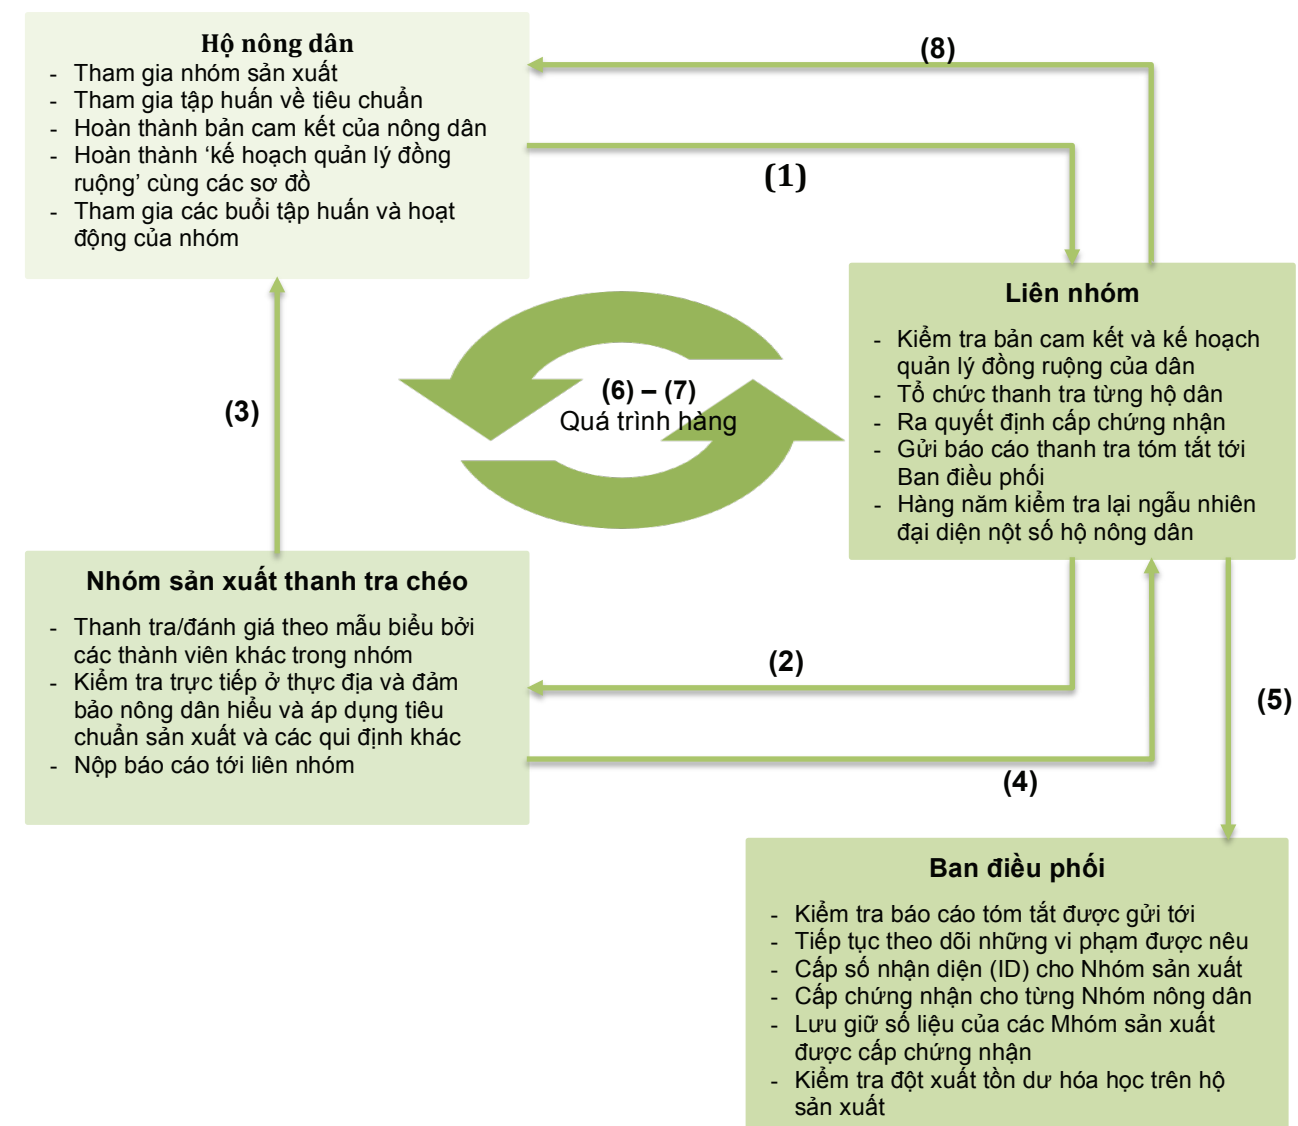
Hộ nông dân
- Tham gia nhóm sản xuất
- Tham gia tập huấn về tiêu chuẩn
- Hoàn thành bản cam kết của nông dân
- Hoàn thành ‘kế hoạch quản lý đồng ruộng’ cùng các sơ đồ
- Tham gia các buổi tập huấn và hoạt động của nhóm

(8)

(1)

Liên nhóm
- Kiểm tra bản cam kết và kế hoạch quản lý đồng ruộng của dân
- Tổ chức thanh tra từng hộ dân
- Ra quyết định cấp chứng nhận
- Gửi báo cáo thanh tra tóm tắt tới Ban điều phối
- Hàng năm kiểm tra lại ngẫu nhiên đại diện nột số hộ nông dân

(3)

(6) – (7)
Quá trình hàng

Nhóm sản xuất thanh tra chéo
- Thanh tra/đánh giá theo mẫu biểu bởi các thành viên khác trong nhóm
- Kiểm tra trực tiếp ở thực địa và đảm bảo nông dân hiểu và áp dụng tiêu chuẩn sản xuất và các qui định khác
- Nộp báo cáo tới liên nhóm

(2)

(5)

(4)

Ban điều phối
- Kiểm tra báo cáo tóm tắt được gửi tới
- Tiếp tục theo dõi những vi phạm được nêu
- Cấp số nhận diện (ID) cho Nhóm sản xuất
- Cấp chứng nhận cho từng Nhóm nông dân
- Lưu giữ số liệu của các Mhóm sản xuất được cấp chứng nhận
- Kiểm tra đột xuất tồn dư hóa học trên hộ sản xuất